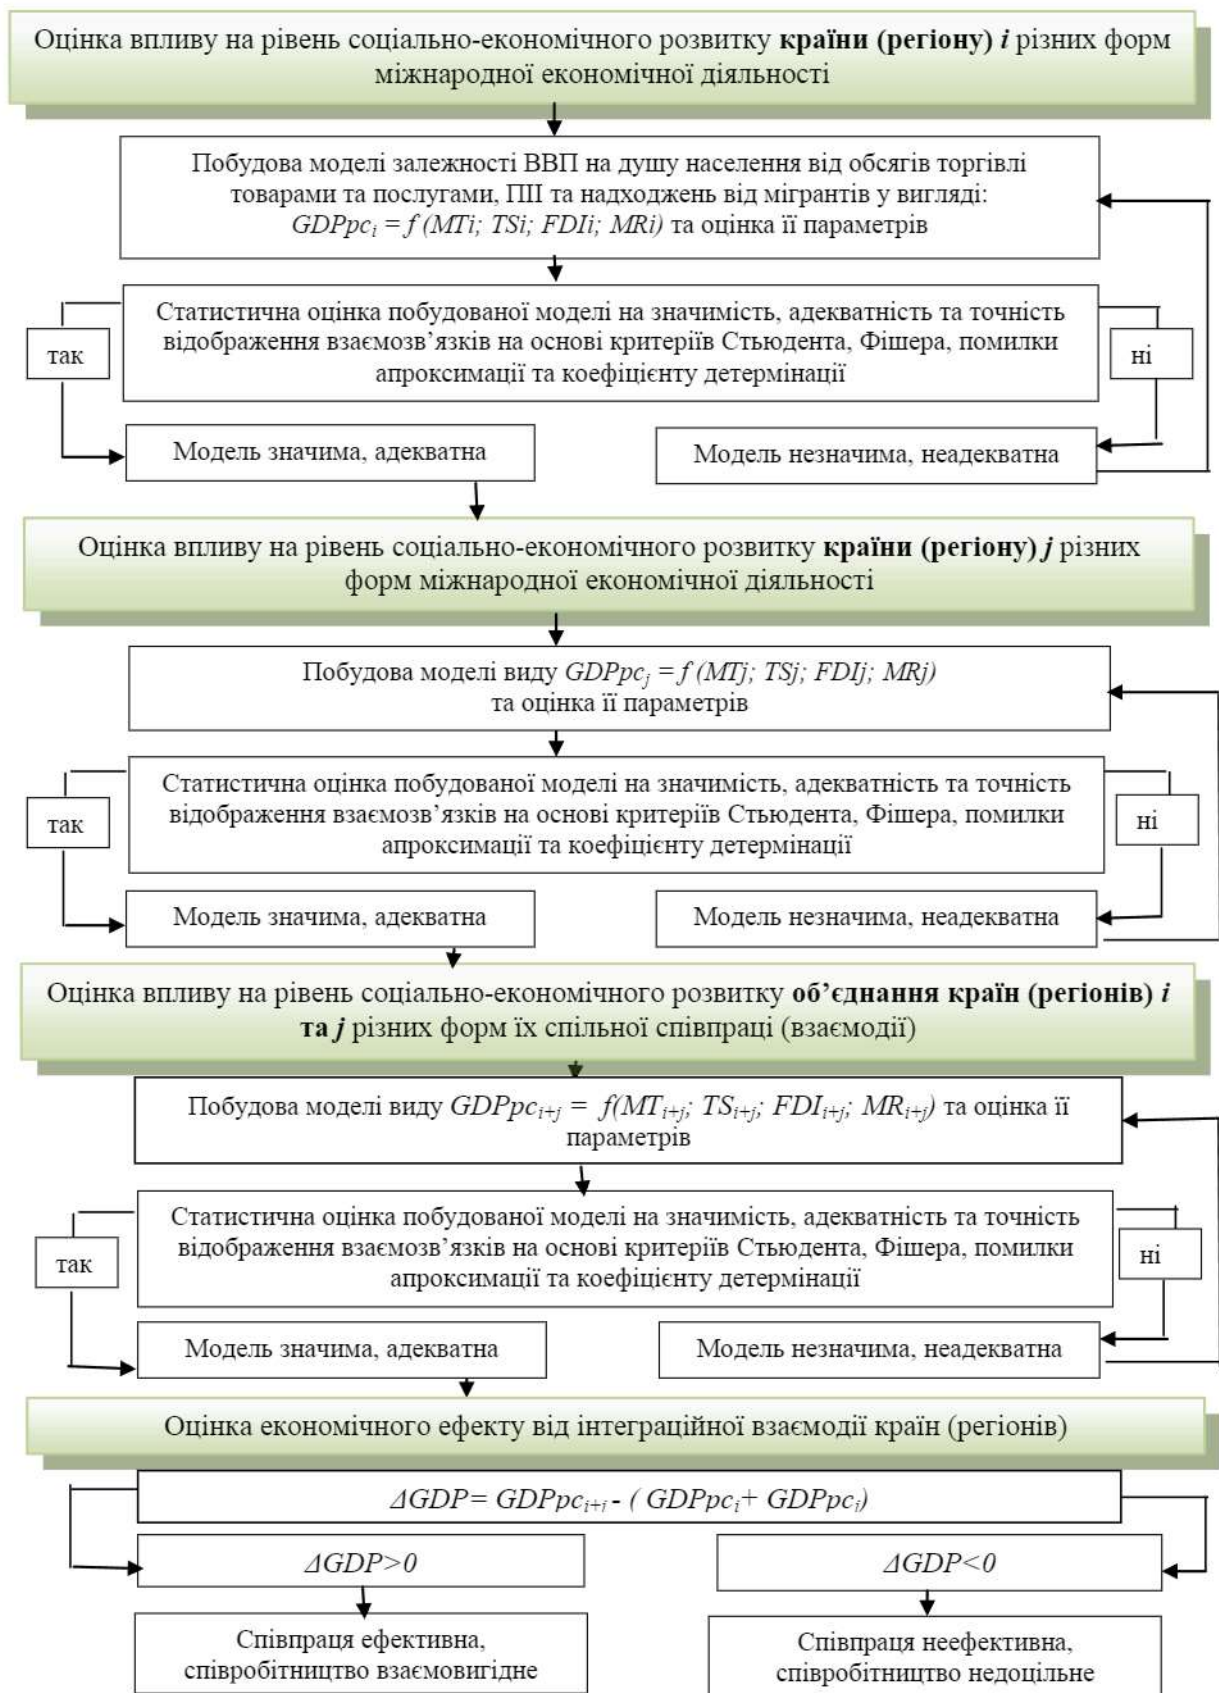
Оцінка впливу на рівень соціально-економічного розвитку **країни (регіону) *i*** різних форм міжнародної економічної діяльності

Побудова моделі залежності ВВП на душу населення від обсягів торгівлі товарами та послугами, ПІІ та надходжень від мігрантів у вигляді: $GDPpc_i = f(MTi; TSi; FDIi; MRi)$ та оцінка її параметрів

Статистична оцінка побудованої моделі на значимість, адекватність та точність відображення взаємозв'язків на основі критеріїв Стьюдента, Фішера, помилки апроксимації та коефіцієнту детермінації

так

ні

Модель значима, адекватна

Модель незначима, неадекватна

Оцінка впливу на рівень соціально-економічного розвитку **країни (регіону) *j*** різних форм міжнародної економічної діяльності

Побудова моделі виду $GDPpc_j = f(MTj; TSj; FDIj; MRj)$ та оцінка її параметрів

Статистична оцінка побудованої моделі на значимість, адекватність та точність відображення взаємозв'язків на основі критеріїв Стьюдента, Фішера, помилки апроксимації та коефіцієнту детермінації

так

ні

Модель значима, адекватна

Модель незначима, неадекватна

Оцінка впливу на рівень соціально-економічного розвитку **об'єднання країн (регіонів) *i* та *j*** різних форм їх спільної співпраці (взаємодії)

Побудова моделі виду $GDPpc_{i+j} = f(MT_{i+j}; TS_{i+j}; FDI_{i+j}; MR_{i+j})$ та оцінка її параметрів

Статистична оцінка побудованої моделі на значимість, адекватність та точність відображення взаємозв'язків на основі критеріїв Стьюдента, Фішера, помилки апроксимації та коефіцієнту детермінації

так

ні

Модель значима, адекватна

Модель незначима, неадекватна

Оцінка економічного ефекту від інтеграційної взаємодії країн (регіонів)

$\Delta GDP = GDPpc_{i+i} - (GDPpc_i + GDPpc_j)$

$\Delta GDP>0$

$\Delta GDP<0$

Співпраця ефективна, співробітництво взаємовигідне

Співпраця неефективна, співробітництво недоцільне